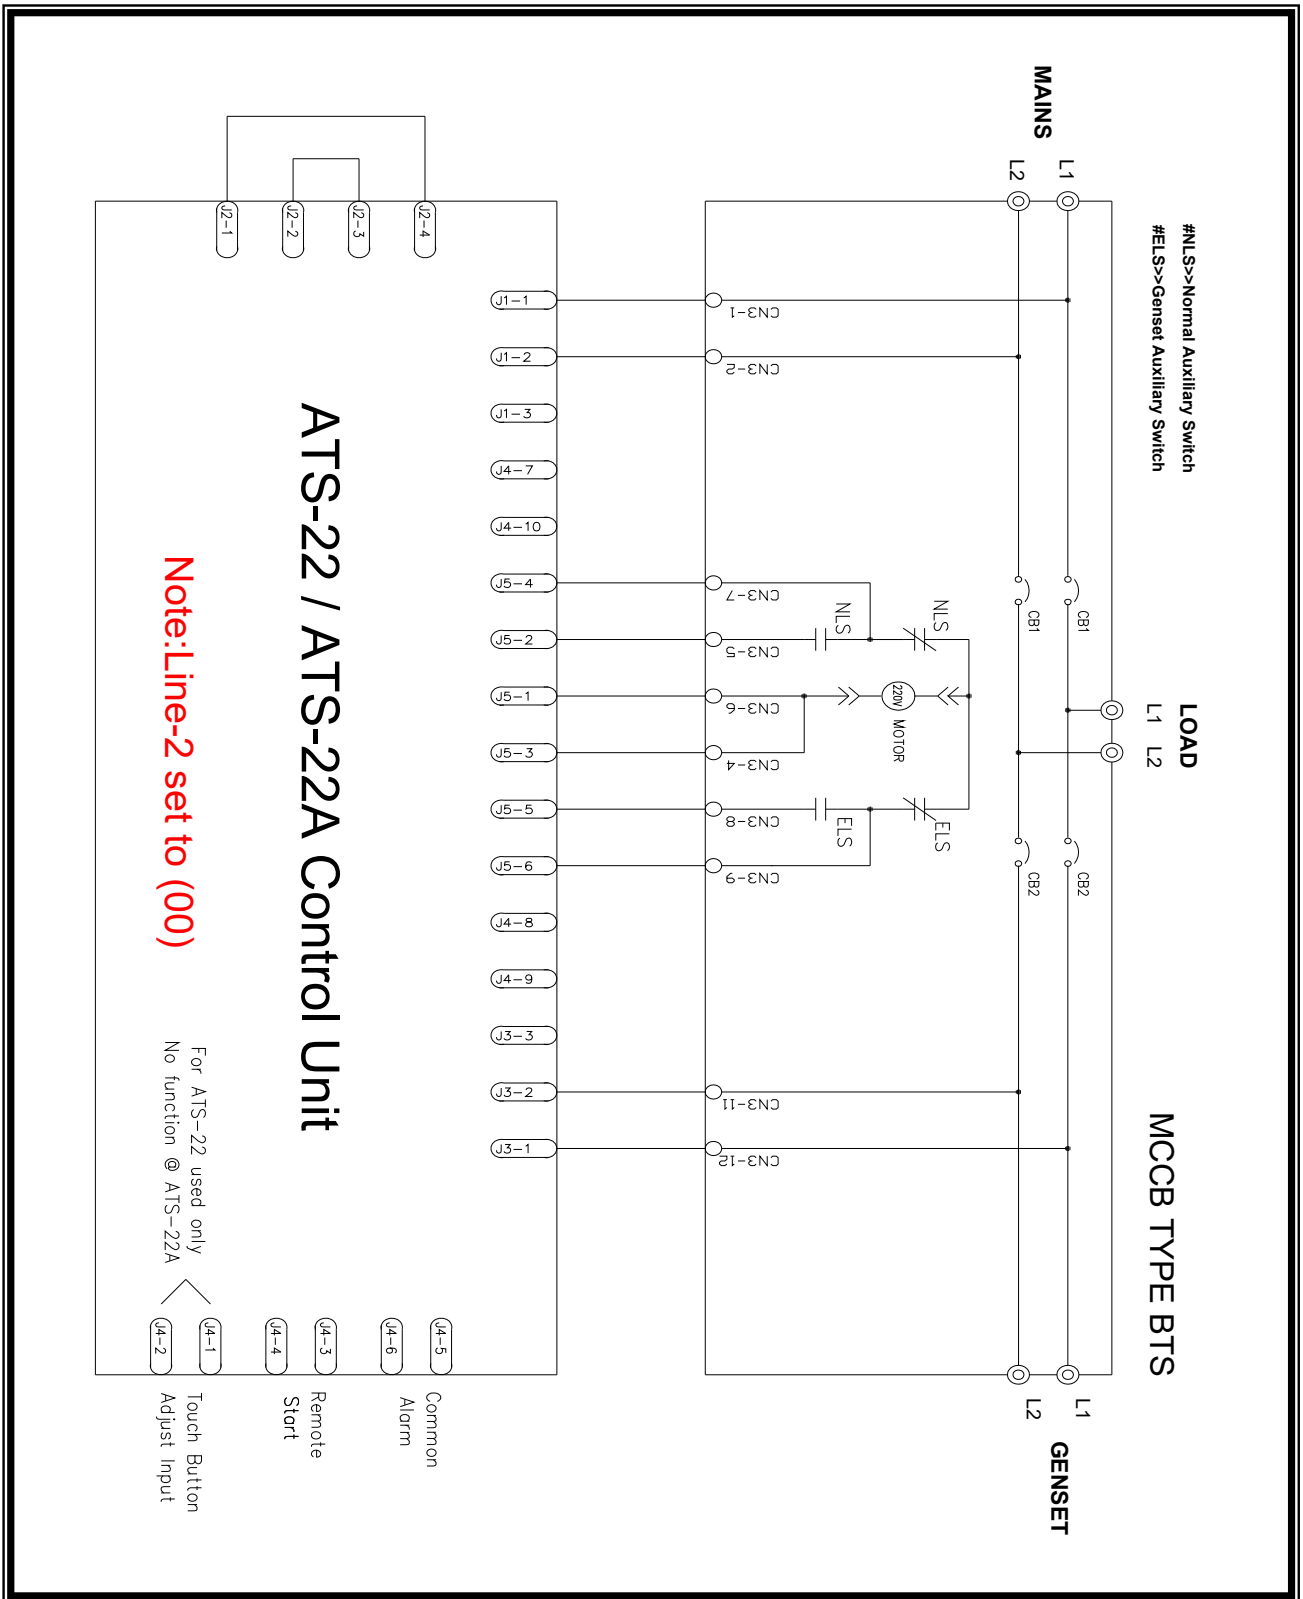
MAINS
L2
L1

#NLS>>Normal Auxiliary Switch
#ELS>>Genset Auxiliary Switch

J2-1
J2-2
J2-3
J2-4

J1-1
J1-2
J1-3
J4-7
J4-10
J5-4
J5-2
J5-1
J5-3
J5-5
J5-6
J4-8
J4-9
J3-3
J3-2
J3-1

CN3-1
CN3-2
CN3-7
CN3-5
CN3-6
CN3-4
CN3-8
CN3-9
CN3-11
CN3-12

NLS
NLS
220V
MOTOR
ELS
ELS

CB1
CB1
CB2
CB2

LOAD
L1 L2

ATS-22 / ATS-22A Control Unit

Note:Line-2 set to (00)

MCCB TYPE BTS

For ATS-22 used only
No function @ ATS-22A

J4-2
J4-1
J4-4
J4-3
J4-6
J4-5

Touch Button
Adjust Input
Remote
Start
Common
Alarm

L2
L1
GENSET